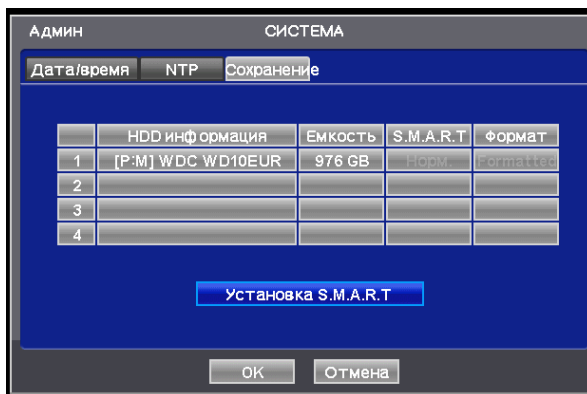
АДМИН СИСТЕМА

Дата/время NTP Сохранение

| | HDD информация | Емкость | S.M.A.R.T | Формат |
|---|---|---|---|---|
| 1 | [P:M] WDC WD10EUR | 976 GB | Норм. | Formatted |
| 2 | | | | |
| 3 | | | | |
| 4 | | | | |

Установка S.M.A.R.T

OK Отмена